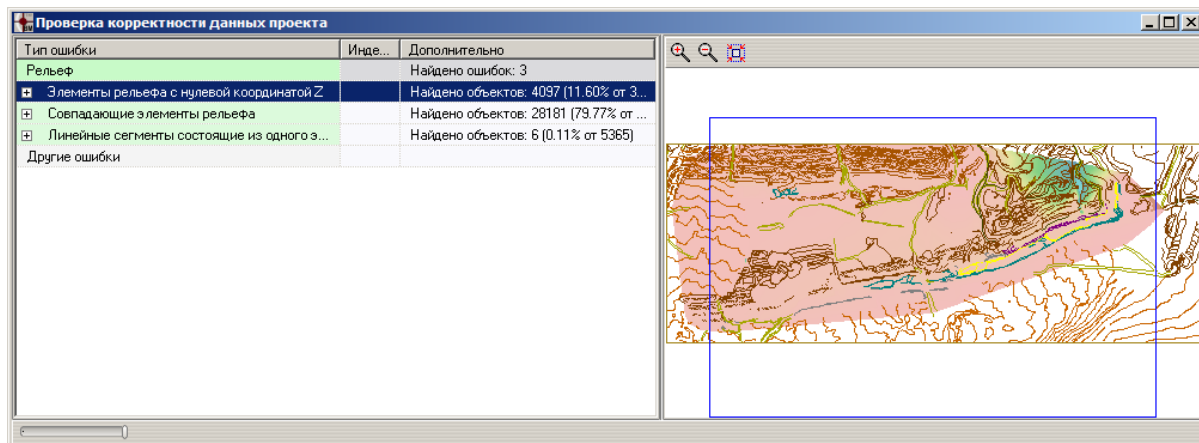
Проверка корректности данных проекта

| Тип ошибки | Инде... | Дополнительно |
|---|---|---|
| Рельеф | | Найдено ошибок: 3 |
| Элементы рельефа с нулевой координатой Z | | Найдено объектов: 4097 (11.60% от 3... |
| Совпадающие элементы рельефа | | Найдено объектов: 28181 (79.77% от ... |
| Линейные сегменты состоящие из одного э... | | Найдено объектов: 6 (0.11% от 5365) |
| Другие ошибки | | |